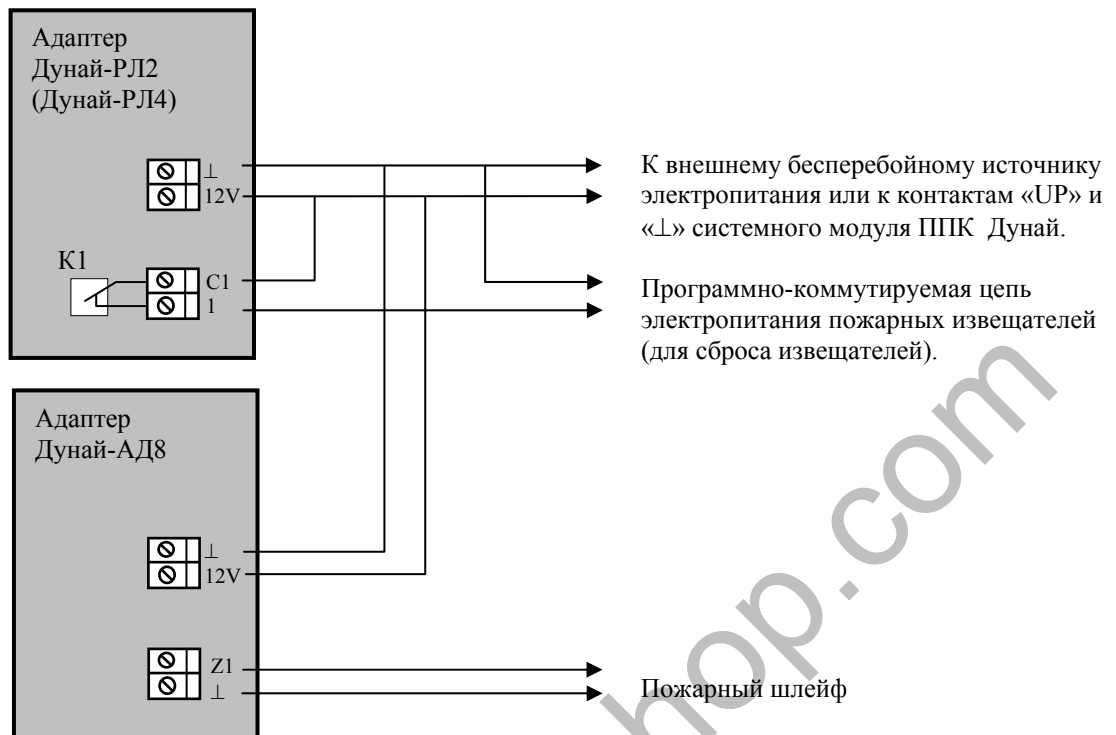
Адаптер
Дунай-РЛ2
(Дунай-РЛ4)

$\perp$
12V

K1

C1
1

К внешнему бесперебойному источнику электропитания или к контактам «UP» и «$\perp$» системного модуля ППК Дунай.

Программно-коммутируемая цепь электропитания пожарных извещателей (для сброса извещателей).

Адаптер
Дунай-АД8

$\perp$
12V

Z1
$\perp$

Пожарный шлейф

hop.com